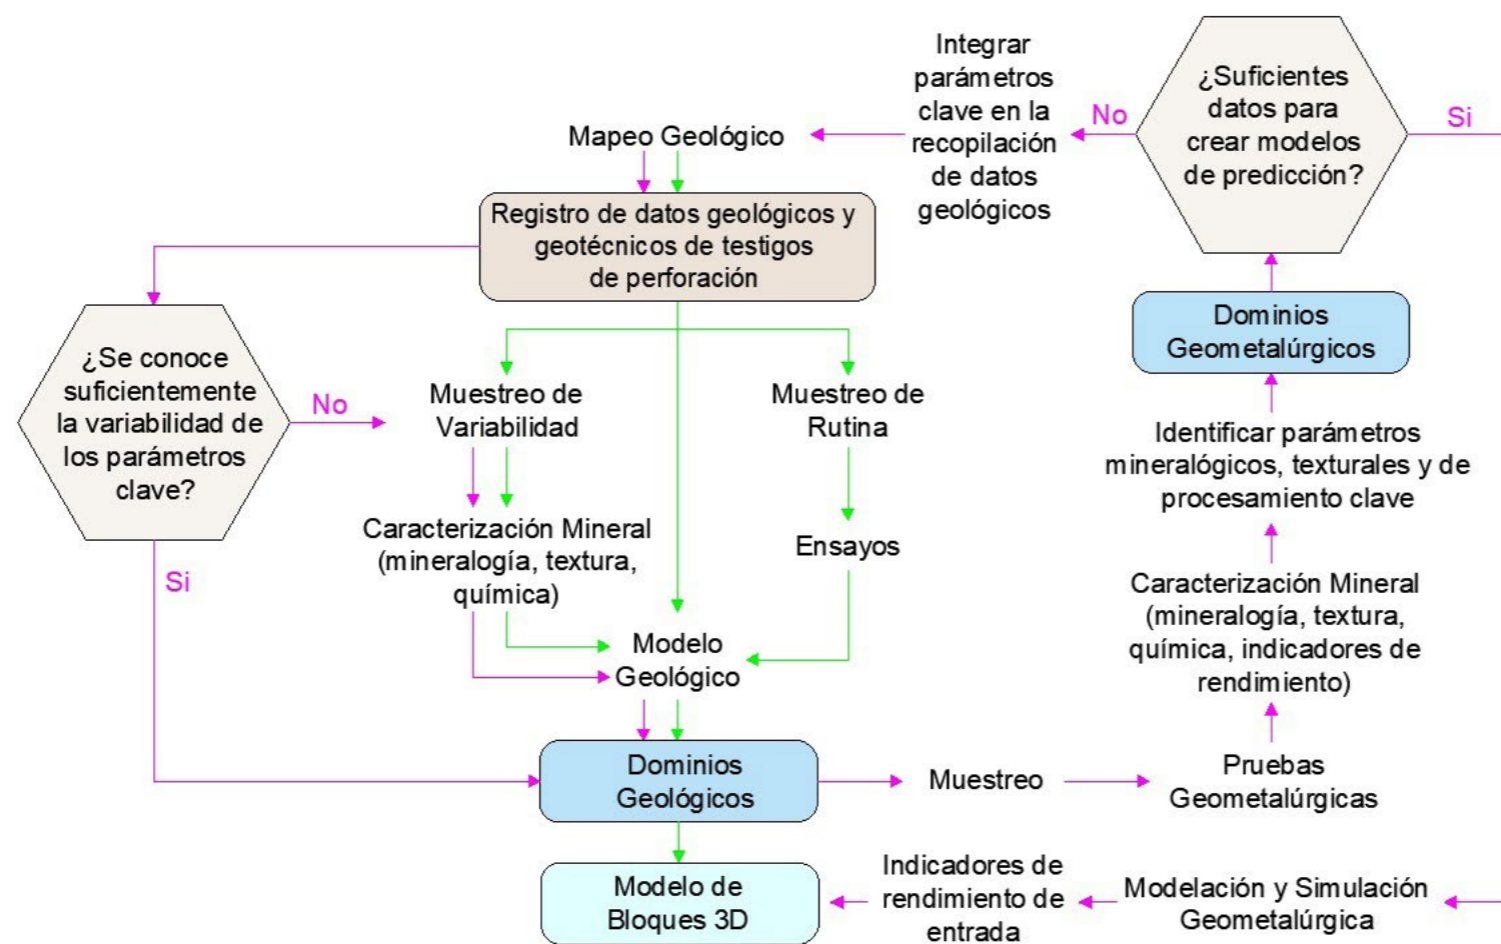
Integrar parámetros clave en la recopilación de datos geológicos

¿Suficientes datos para crear modelos de predicción?

No

Si

Mapeo Geológico

Registro de datos geológicos y geotécnicos de testigos de perforación

¿Se conoce suficientemente la variabilidad de los parámetros clave?

No

Si

Muestreo de Variabilidad

Muestreo de Rutina

Caracterización Mineral (mineralogía, textura, química)

Ensayos

Modelo Geológico

Dominios Geometalúrgicos

Identificar parámetros mineralógicos, texturales y de procesamiento clave

Caracterización Mineral (mineralogía, textura, química, indicadores de rendimiento)

Dominios Geológicos

Muestreo

Pruebas Geometalúrgicas

Modelo de Bloques 3D

Indicadores de rendimiento de entrada

Modelación y Simulación Geometalúrgica